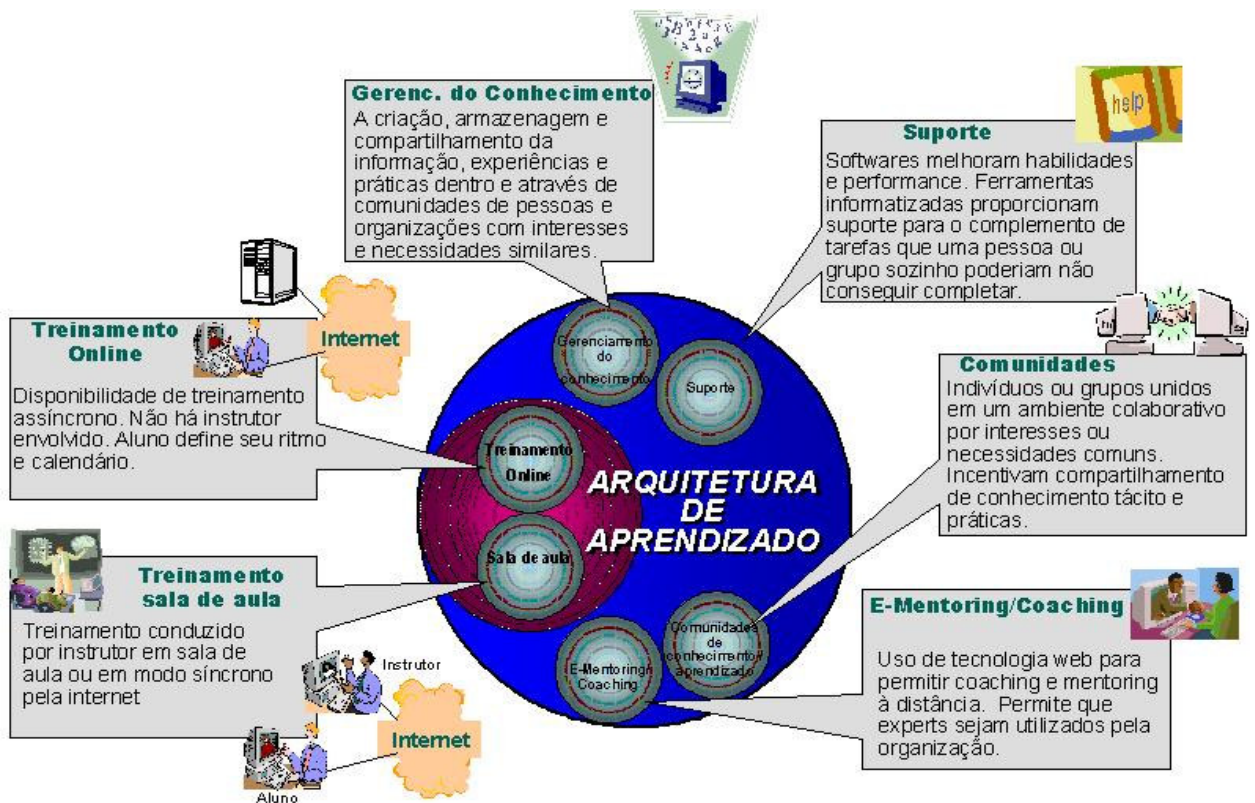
help

Gerenc. do Conhecimento
A criação, armazenagem e compartilhamento da informação, experiências e práticas dentro e através de comunidades de pessoas e organizações com interesses e necessidades similares.

Suporte
Softwares melhoram habilidades e performance. Ferramentas informatizadas proporcionam suporte para o complemento de tarefas que uma pessoa ou grupo sozinho poderiam não conseguir completar.

Internet

Treinamento Online
Disponibilidade de treinamento assíncrono. Não há instrutor envolvido. Aluno define seu ritmo e calendário.

Gerenciamento do conhecimento

Suporte

Comunidades
Indivíduos ou grupos unidos em um ambiente colaborativo por interesses ou necessidades comuns. Incentivam compartilhamento de conhecimento tácito e práticas.

Treinamento Online

ARQUITETURA DE APRENDIZADO

Sala de aula

Treinamento sala de aula
Treinamento conduzido por instrutor em sala de aula ou em modo síncrono pela internet

E-Mentoring/Coaching

Comunidades de conhecimento e aprendizado

E-Mentoring e Coaching

Instrutor

Uso de tecnologia web para permitir coaching e mentoring à distância. Permite que experts sejam utilizados pela organização.

Internet

Aluno